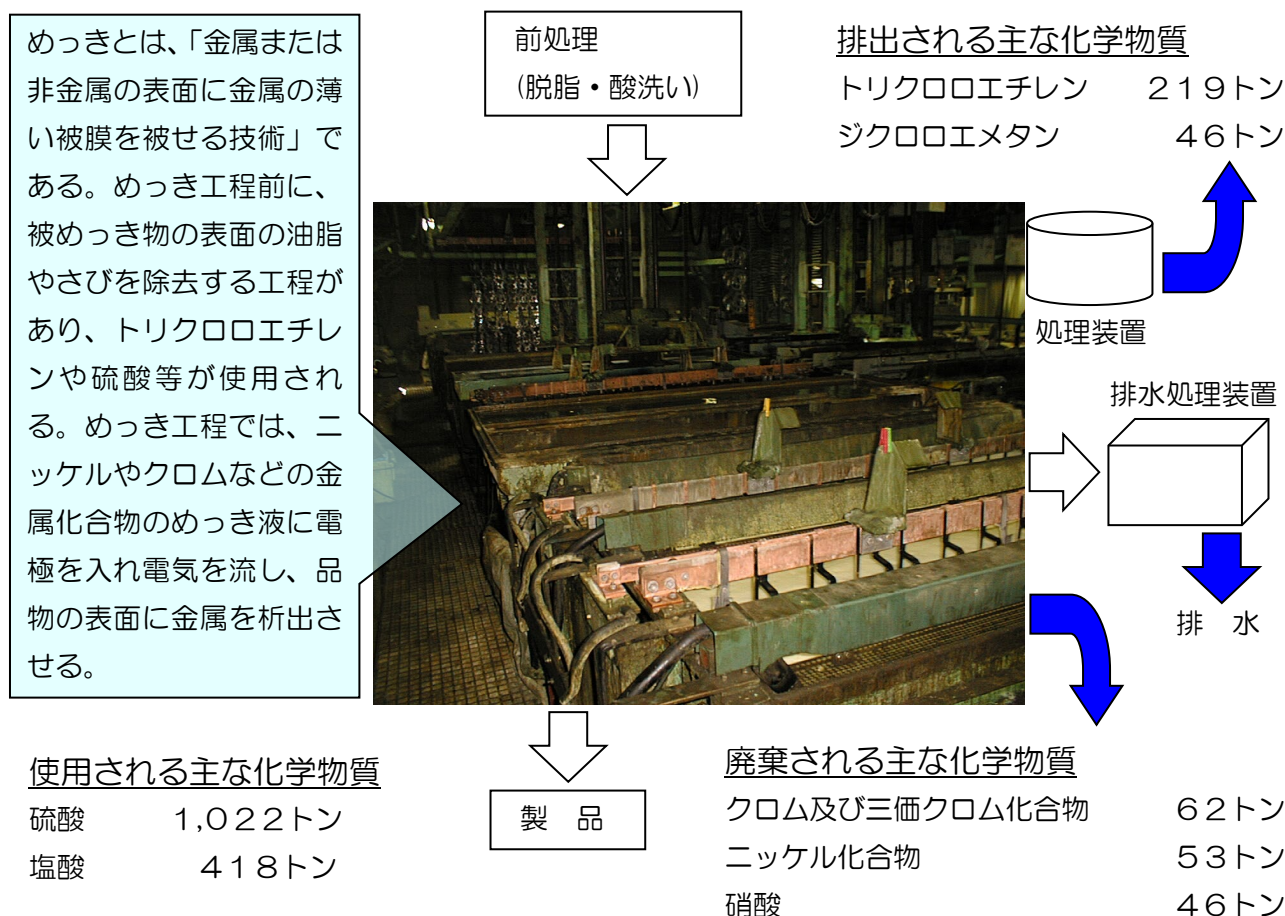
めっきとは、「金属または非金属の表面に金属の薄い被膜を被せる技術」である。めっき工程前に、被めっき物の表面の油脂やさびを除去する工程があり、トリクロロエチレンや硫酸等が使用される。めっき工程では、ニッケルやクロムなどの金属化合物のめっき液に電極を入れ電気を流し、品物の表面に金属を析出させる。

前処理
(脱脂・酸洗い)

排出される主な化学物質
トリクロロエチレン　219トン
ジクロロエメタン　46トン

処理装置

排水処理装置

排　水

使用される主な化学物質
硫酸　1,022トン
塩酸　418トン

製　品

廃棄される主な化学物質
クロム及び三価クロム化合物　62トン
ニッケル化合物　53トン
硝酸　46トン